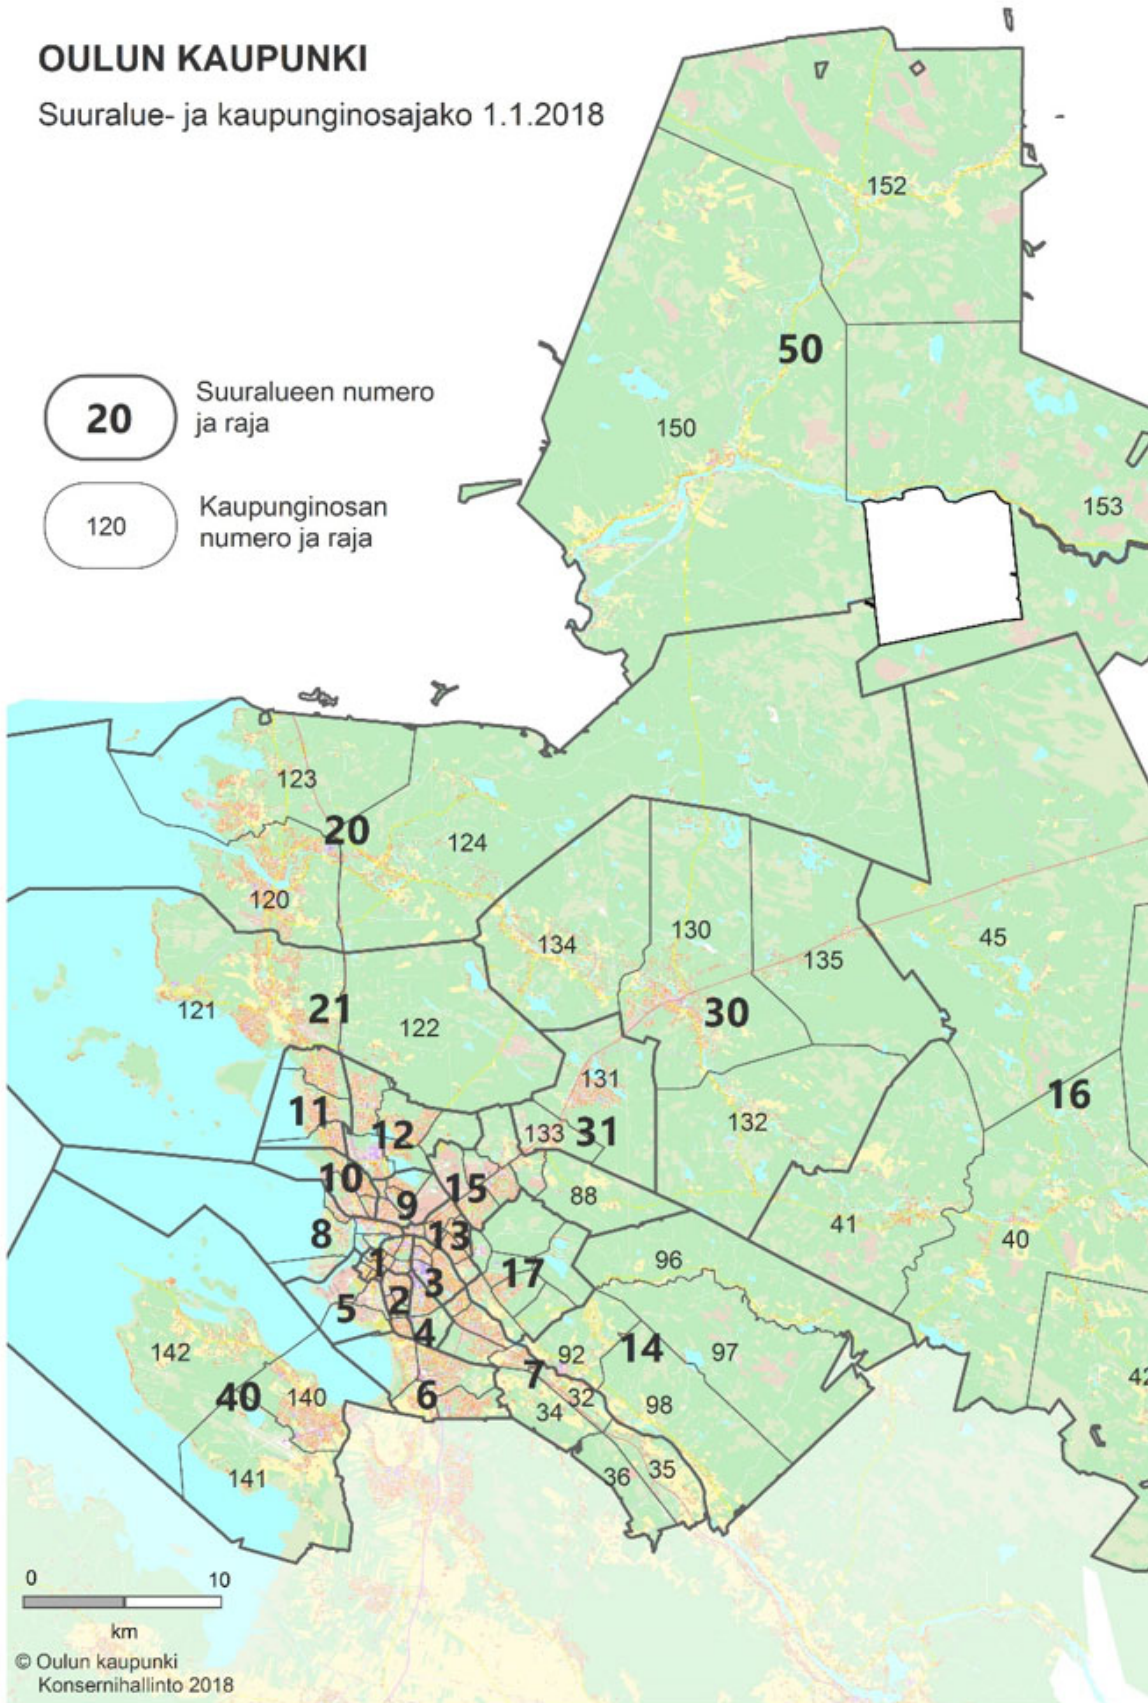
OULUN KAUPUNKI

Suuralue- ja kaupunginosajako 1.1.2018

20 Suuralueen numero ja raja

120 Kaupunginosan numero ja raja

152
50
150
153
123
20
124
120
134
130
135
45
121
21
122
30
131
11
12
133
31
132
16
10
15
88
9
8
13
41
40
1
3
17
96
5
2
4
14
97
142
92
7
42
40
140
6
32
98
34
141
36
35

0 10
km

© Oulun kaupunki
Konsernihallinto 2018